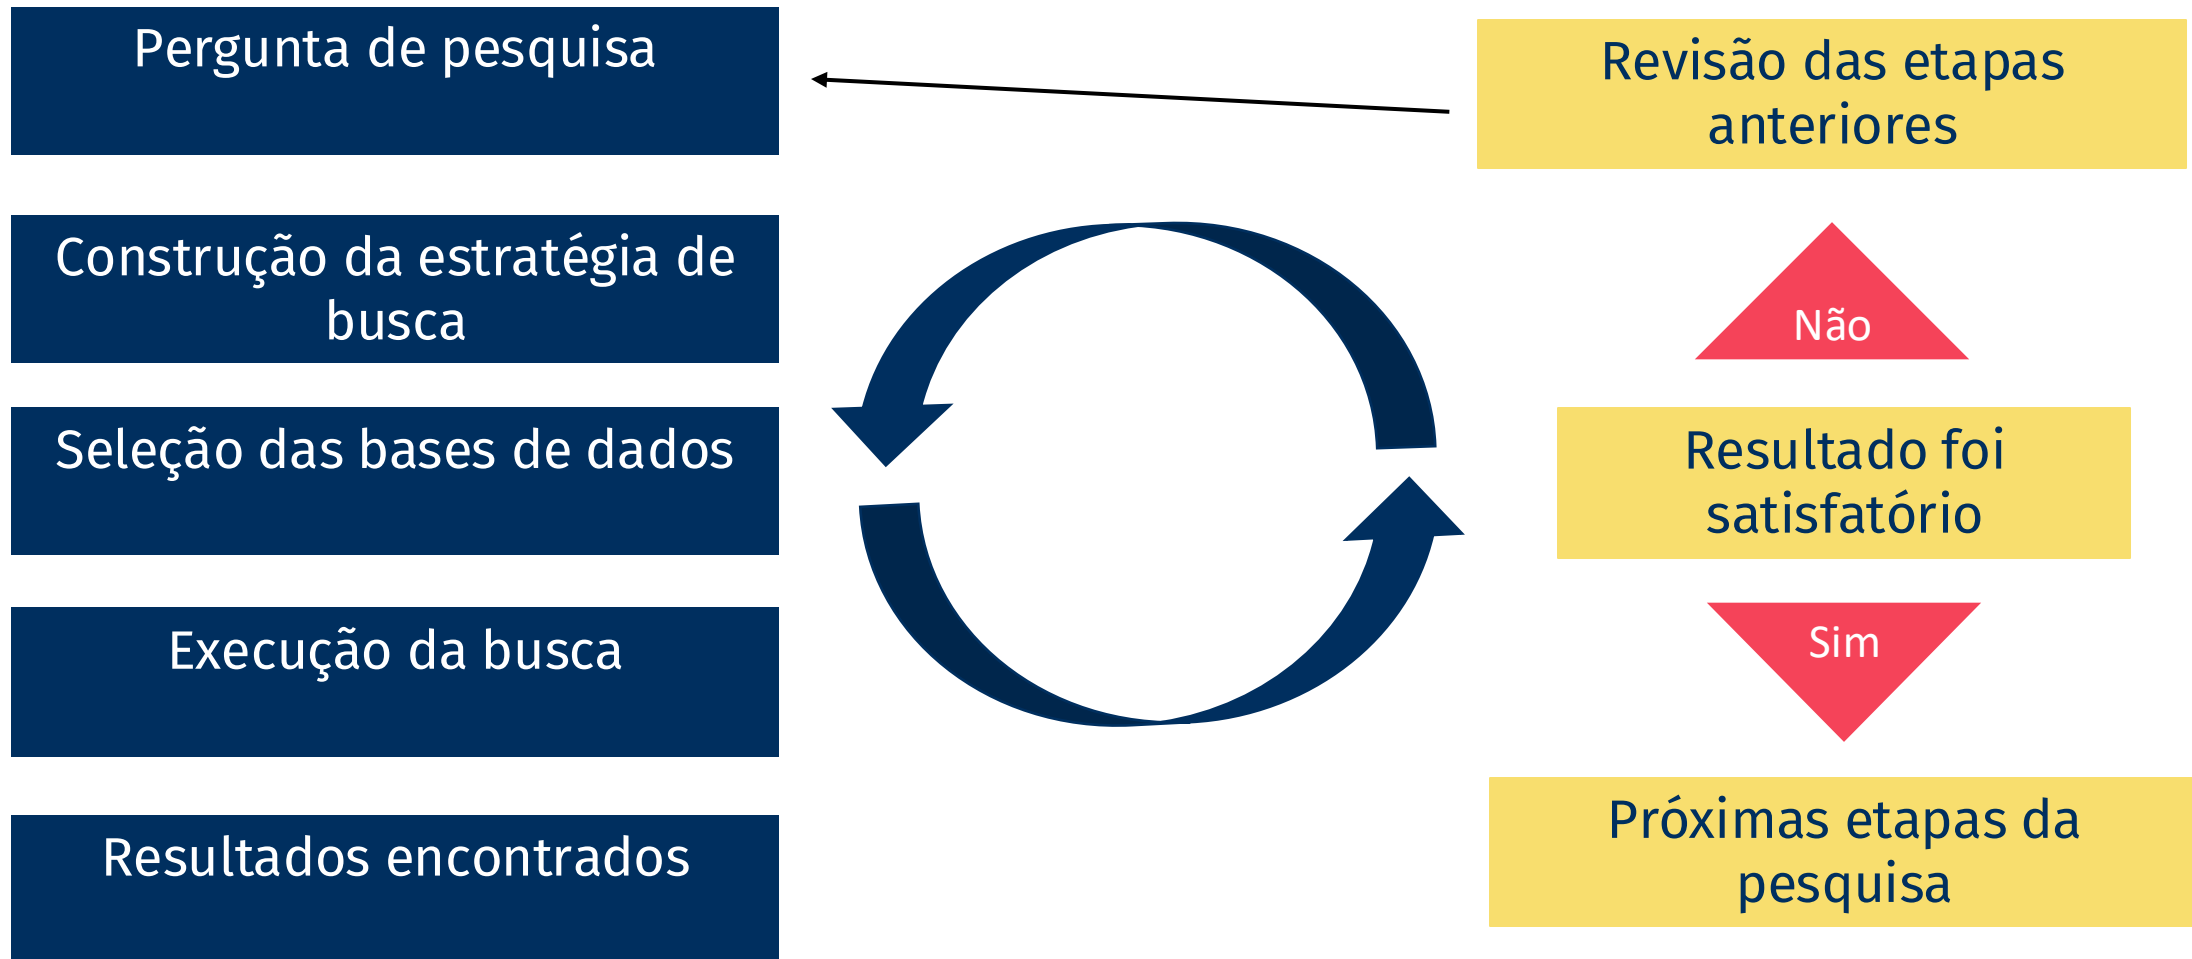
Pergunta de pesquisa

Construção da estratégia de busca

Seleção das bases de dados

Execução da busca

Resultados encontrados

Revisão das etapas anteriores

Não

Resultado foi satisfatório

Sim

Próximas etapas da pesquisa